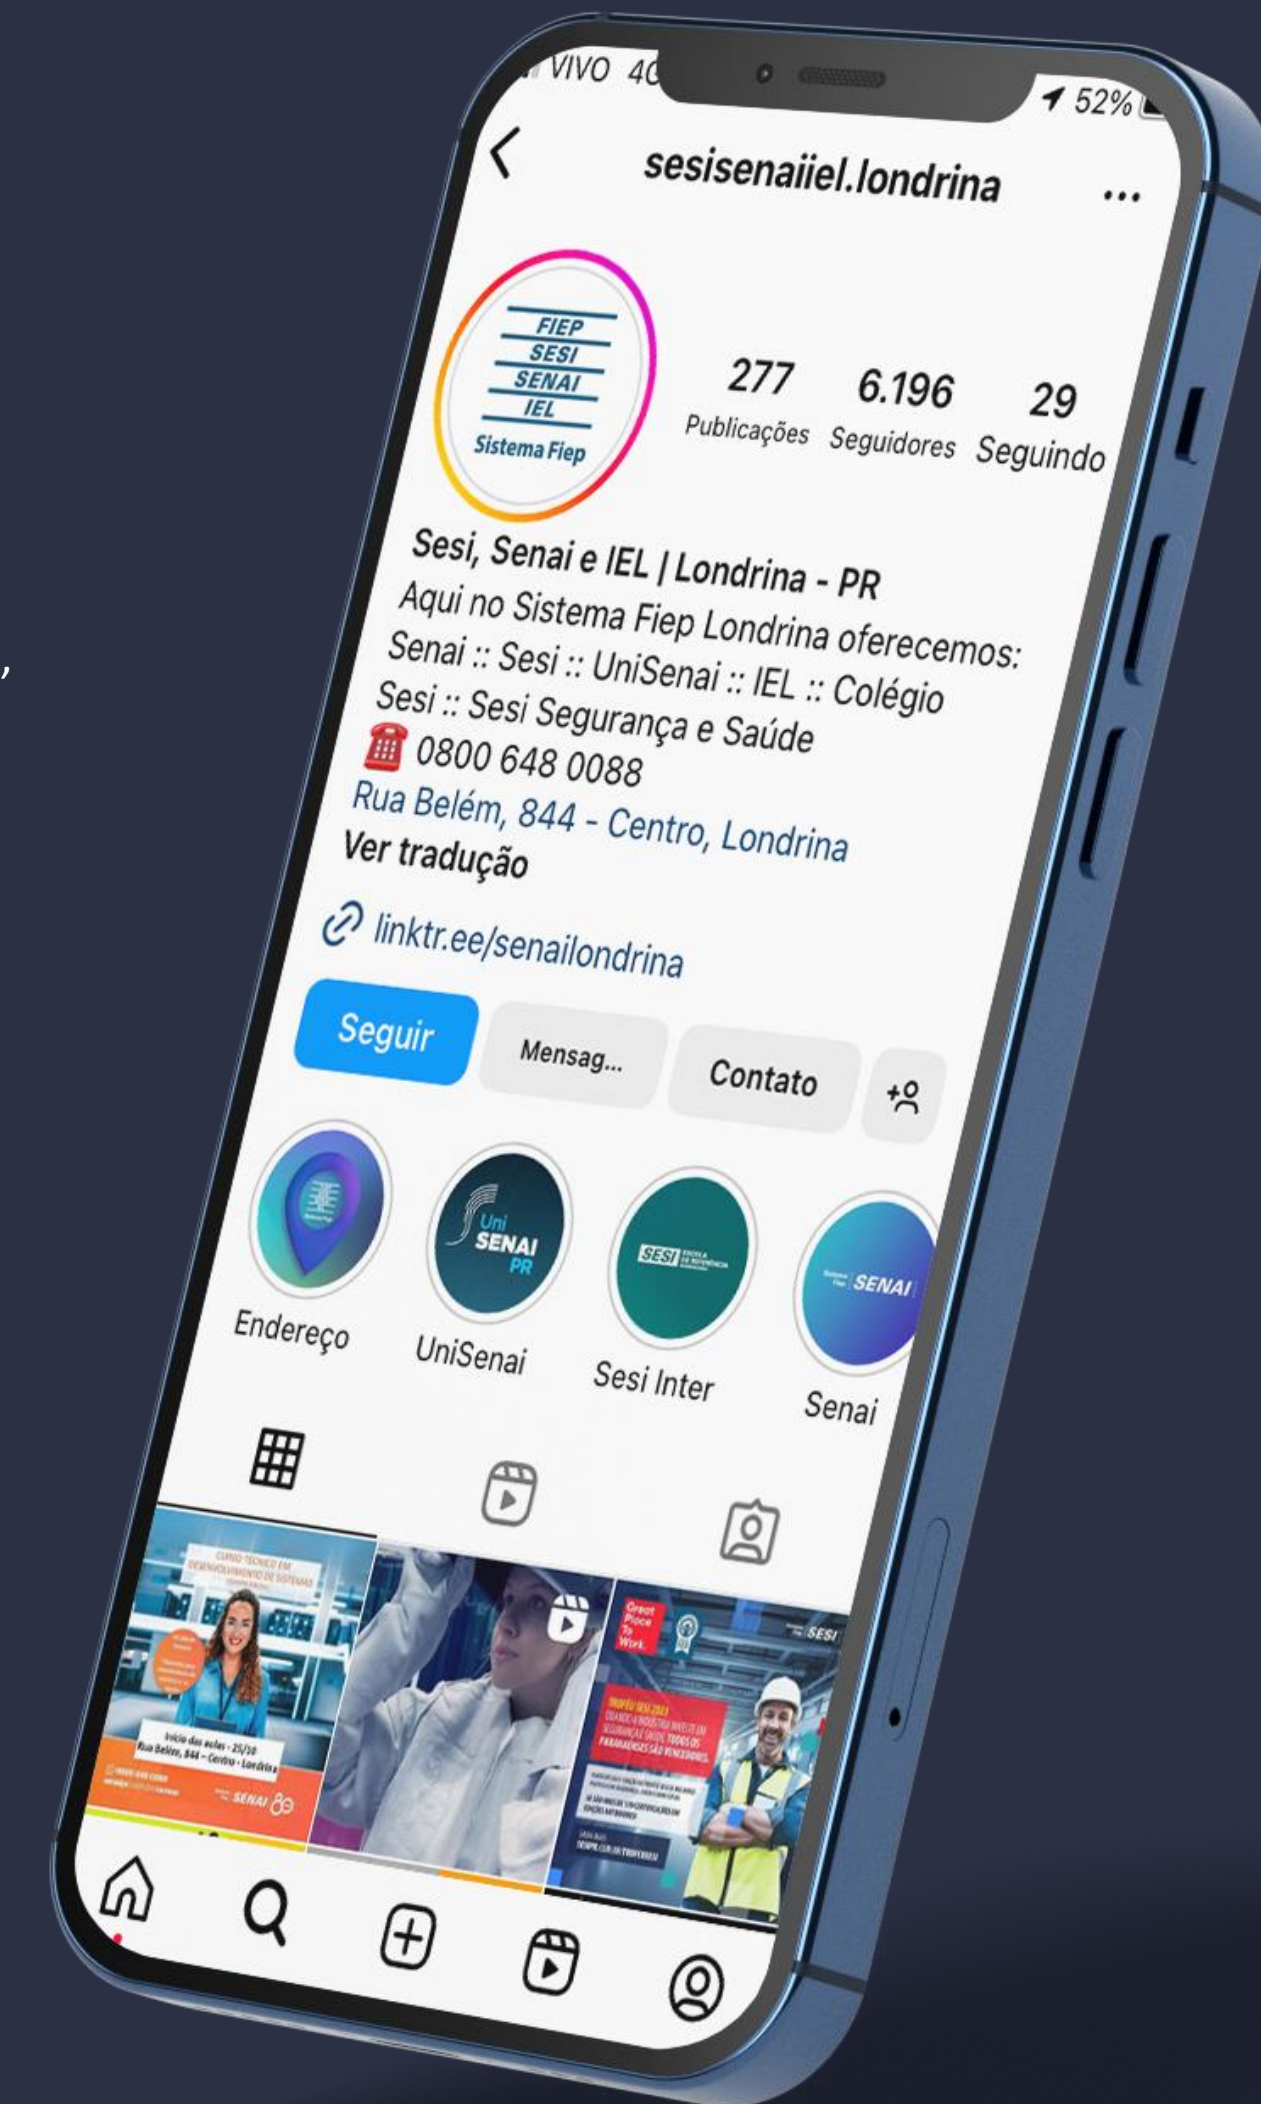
VIVO 4G

52%

sesisenaiiel.londrina

...

FIEP
SESI
SENAI
IEL
Sistema Fiep

277
Publicações

6.196
Seguidores

29
Seguindo

Sesi, Senai e IEL | Londrina - PR
Aqui no Sistema Fiep Londrina oferecemos:
Senai :: Sesi :: UniSenai :: IEL :: Colégio Sesi :: Sesi Segurança e Saúde
☎ 0800 648 0088
Rua Belém, 844 - Centro, Londrina
Ver tradução

linktr.ee/senailondrina

Seguir

Mensag...

Contato

Uni SENAI PR

SESI

SENAI

Endereço

UniSenai

Sesi Inter

Senai

CURSO TÉCNICO EM DESENVOLVIMENTO DE SISTEMAS

Início das aulas - 25/10
Rua Belém, 844 - Centro - Londrina

SENAI

Great Place To Work

SESI

TROFÉU SESI 2023

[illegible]